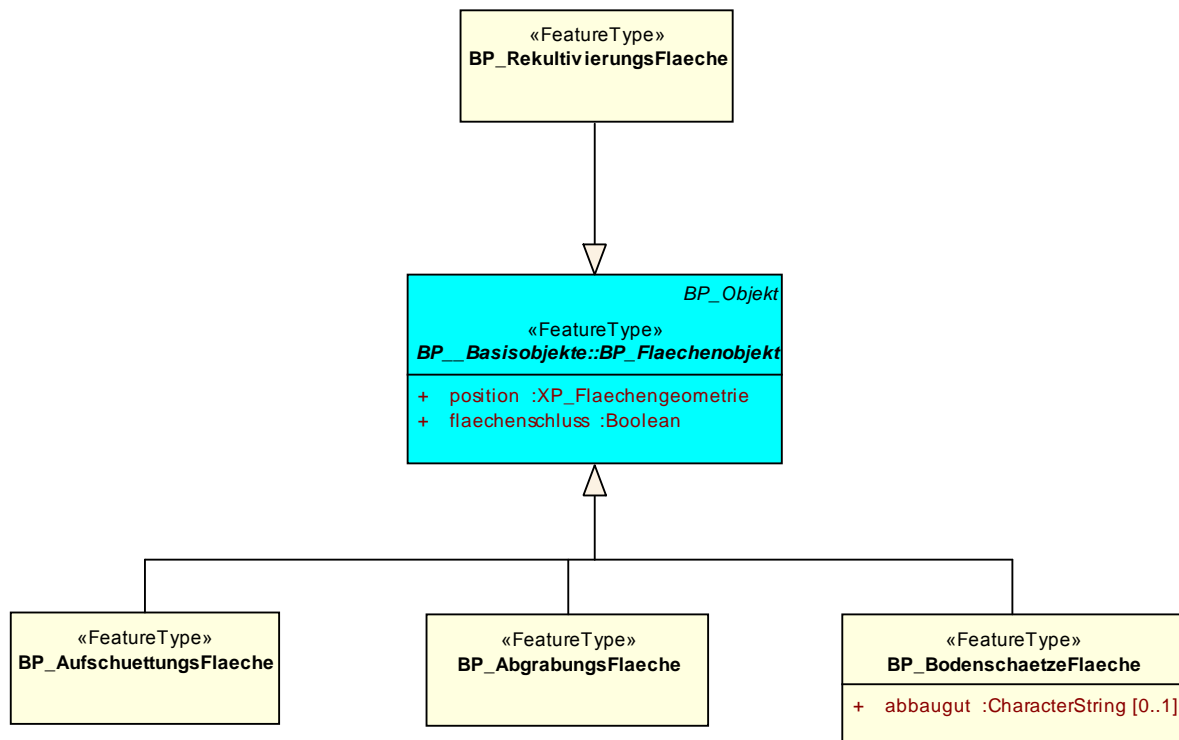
«FeatureType»
BP_RekultivierungsFlaeche

BP_Objekt

«FeatureType»
BP__Basisobjekte::BP_Flaechenobjekt

+ position :XP_Flaechengeometrie
+ flaechenschluss :Boolean

«FeatureType»
BP_AufschuettungsFlaeche

«FeatureType»
BP_AbgrabungsFlaeche

«FeatureType»
BP_BodenschaetzeFlaeche

+ abbaugut :CharacterString [0..1]